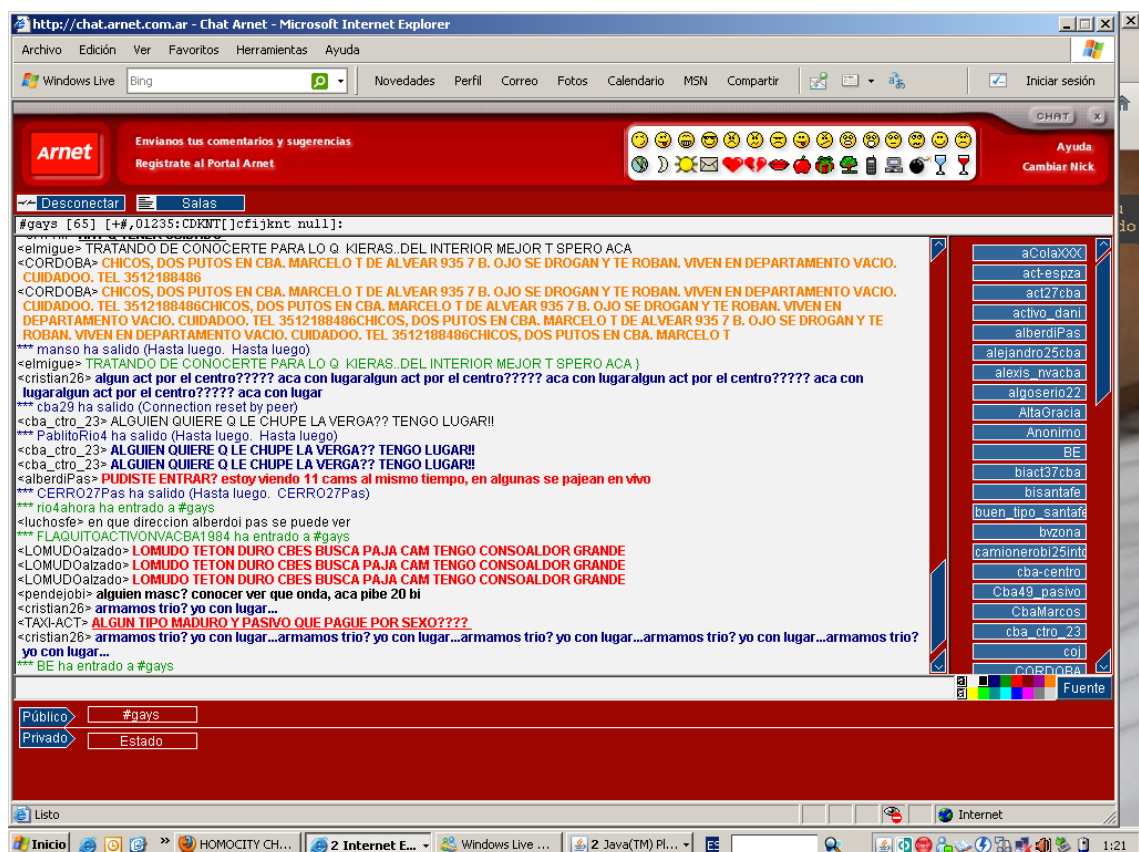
http://chat.arnet.com.ar - Chat Arnet - Microsoft Internet Explorer

Archivo Edición Ver Favoritos Herramientas Ayuda

Windows Live Bing Novedades Perfil Correo Fotos Calendario MSN Compartir Iniciar sesión

CHAT x

Arnet
Envianos tus comentarios y sugerencias
Registrate al Portal Arnet

Ayuda
Cambiar Nick

Desconectar Salas

#gays [65] [+#,01235:CDKNT[]cfijknt null]:

<elmigue> TRATANDO DE CONOCERTE PARA LO Q KIERAS..DEL INTERIOR MEJOR T SPERO ACA
<CORDOBA> CHICOS, DOS PUTOS EN CBA. MARCELO T DE ALVEAR 935 7 B. OJO SE DROGAN Y TE ROBAN. VIVEN EN DEPARTAMENTO VACIO. CUIDADOO. TEL 3512188486
<CORDOBA> CHICOS, DOS PUTOS EN CBA. MARCELO T DE ALVEAR 935 7 B. OJO SE DROGAN Y TE ROBAN. VIVEN EN DEPARTAMENTO VACIO. CUIDADOO. TEL 3512188486CHICOS, DOS PUTOS EN CBA. MARCELO T DE ALVEAR 935 7 B. OJO SE DROGAN Y TE ROBAN. VIVEN EN DEPARTAMENTO VACIO. CUIDADOO. TEL 3512188486CHICOS, DOS PUTOS EN CBA. MARCELO T DE ALVEAR 935 7 B. OJO SE DROGAN Y TE ROBAN. VIVEN EN DEPARTAMENTO VACIO. CUIDADOO. TEL 3512188486CHICOS, DOS PUTOS EN CBA. MARCELO T
*** manso ha salido (Hasta luego. Hasta luego)
<elmigue> TRATANDO DE CONOCERTE PARA LO Q KIERAS..DEL INTERIOR MEJOR T SPERO ACA }
<cristian26> algun act por el centro????? aca con lugaralgun act por el centro????? aca con lugaralgun act por el centro????? aca con lugaralgun act por el centro????? aca con lugar
*** cba29 ha salido (Connection reset by peer)
<cba_ctro_23> ALGUIEN QUIERE Q LE CHUPE LA VERGA?? TENGO LUGAR!!
*** PablitoRio4 ha salido (Hasta luego. Hasta luego)
<cba_ctro_23> ALGUIEN QUIERE Q LE CHUPE LA VERGA?? TENGO LUGAR!!
<cba_ctro_23> ALGUIEN QUIERE Q LE CHUPE LA VERGA?? TENGO LUGAR!!
<alberdiPas> PUDISTE ENTRAR? estoy viendo 11 cams al mismo tiempo, en algunas se pajean en vivo
*** CERRO27Pas ha salido (Hasta luego. CERRO27Pas)
*** rio4ahora ha entrado a #gays
<luchosfe> en que direccion alberdoi pas se puede ver
*** FLAQUITOACTIVONVACBA1984 ha entrado a #gays
<LOMUDOalzado> LOMUDO TETON DURO CBES BUSCA PAJA CAM TENGO CONSOALDOR GRANDE
<LOMUDOalzado> LOMUDO TETON DURO CBES BUSCA PAJA CAM TENGO CONSOALDOR GRANDE
<LOMUDOalzado> LOMUDO TETON DURO CBES BUSCA PAJA CAM TENGO CONSOALDOR GRANDE
<pendejobi> alguien masc? conocer ver que onda, aca pibe 20 bi
<cristian26> armamos trio? yo con lugar...
<TAXI-ACT> ALGUN TIPO MADURO Y PASIVO QUE PAGUE POR SEXO????
<cristian26> armamos trio? yo con lugar...armamos trio? yo con lugar...armamos trio? yo con lugar...armamos trio? yo con lugar...
*** BE ha entrado a #gays

aColaXXX
act-espza
act27cba
activo_dani
alberdiPas
alejandro25cba
alexis_nvacba
algoserio22
AltaGracia
Anonimo
BE
biact37cba
bisantafe
buen_tipo_santafe
bvzona
camionerobi25into
cba-centro
Cba49_pasivo
CbaMarcos
cba_ctro_23
coj
CORDOBA

Fuente

Público #gays
Privado Estado

Listo Internet

Inicio HOMOCITY CH... 2 Internet E... Windows Live ... 2 Java(TM) Pl... ES 1:21